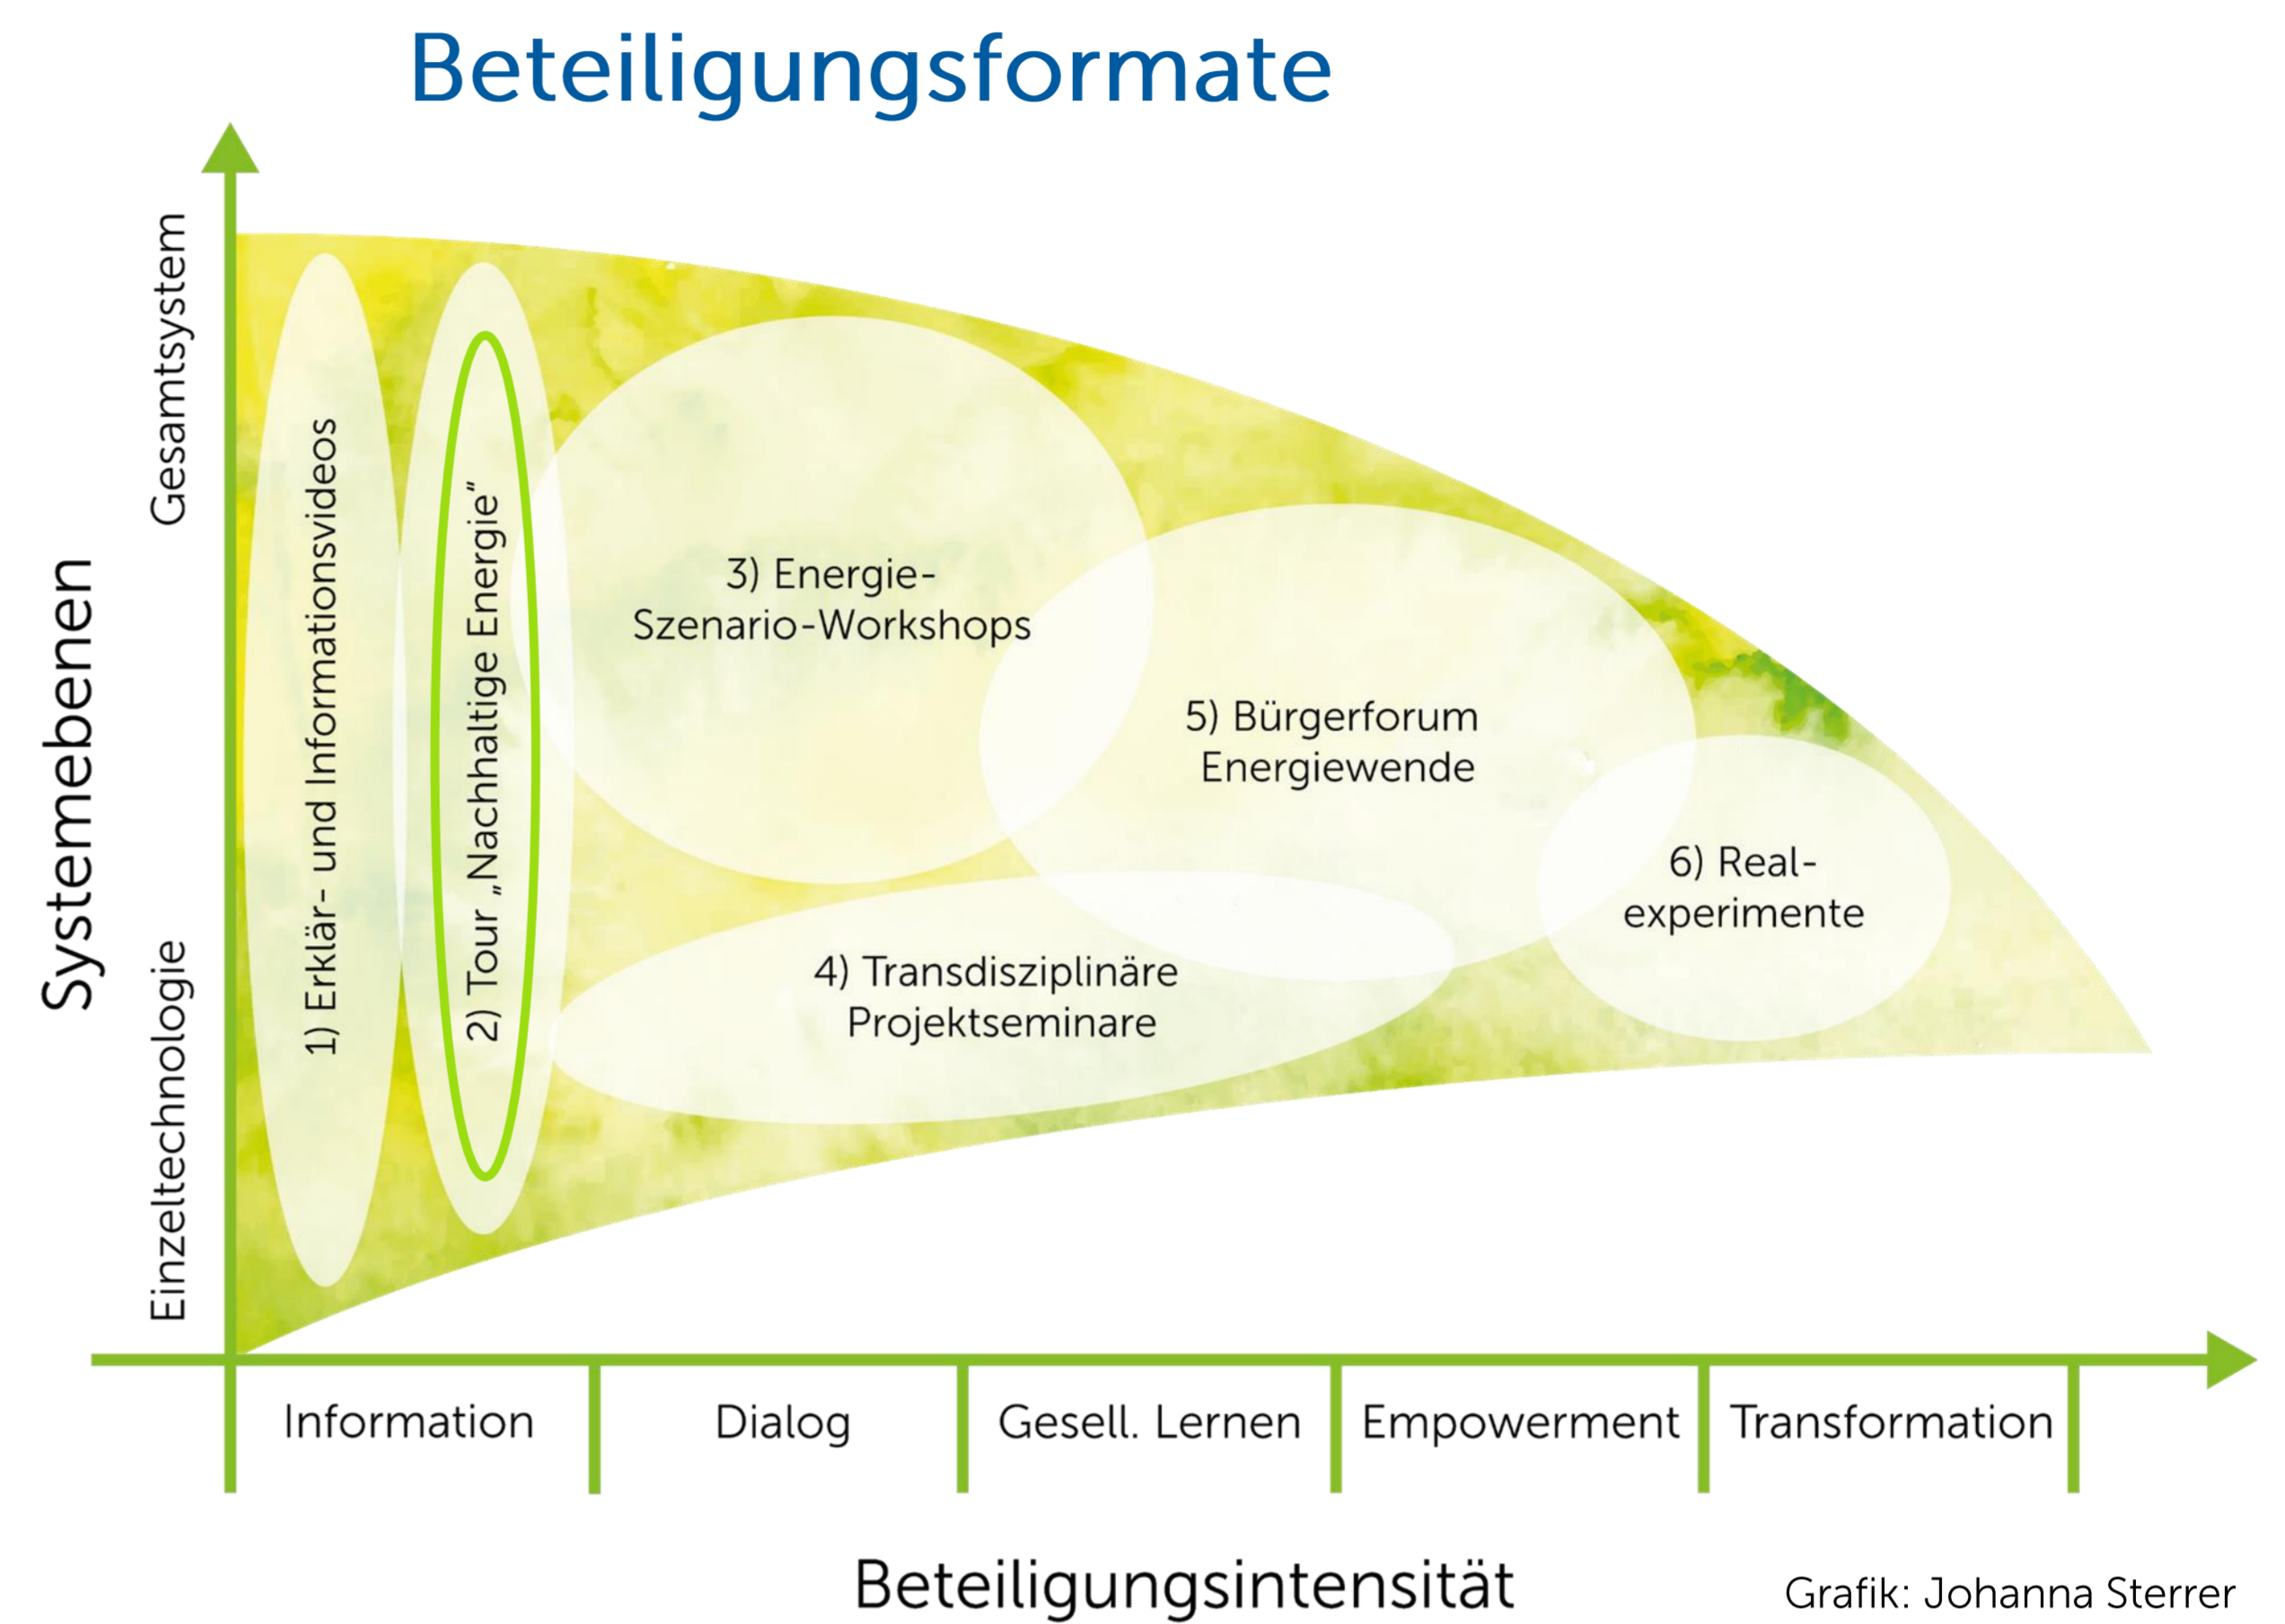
Beteiligungsformate

Systemebenen

Gesamtsystem

Einzeltechnologie

1) Erklär- und Informationsvideos

2) Tour „Nachhaltige Energie“

3) Energie-Szenario-Workshops

4) Transdisziplinäre Projektseminare

5) Bürgerforum Energiewende

6) Real-experimente

| Information | Dialog | Gesell. Lernen | Empowerment | Transformation |
|---|---|---|---|---|

Beteiligungsintensität

Grafik: Johanna Sterrer